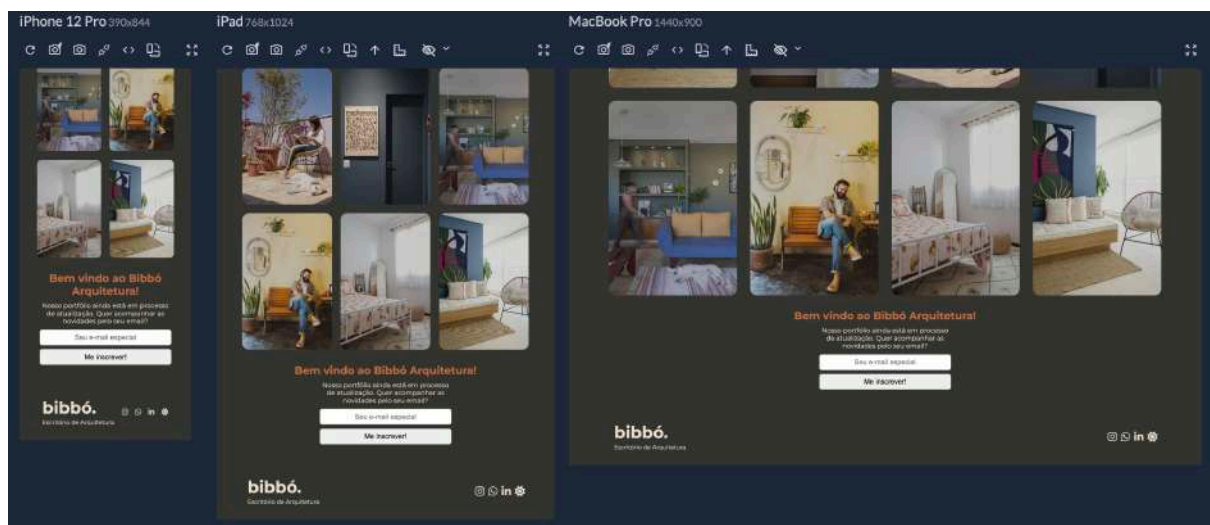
iPhone 12 Pro 390x844

Bem vindo ao Bibbó Arquitetura!

Nosso portfólio ainda está em processo de atualização. Quer acompanhar as novidades pelo seu email?

Seu e-mail especial

Me inscrever!

bibbó.

Escritório de Arquitetura

in

iPad 768x1024

Bem vindo ao Bibbó Arquitetura!

Nosso portfólio ainda está em processo de atualização. Quer acompanhar as novidades pelo seu email?

Seu e-mail especial

Me inscrever!

bibbó.

Escritório de Arquitetura

in

MacBook Pro 1440x900

Bem vindo ao Bibbó Arquitetura!

Nosso portfólio ainda está em processo de atualização. Quer acompanhar as novidades pelo seu email?

Seu e-mail especial

Me inscrever!

bibbó.

Escritório de Arquitetura

in